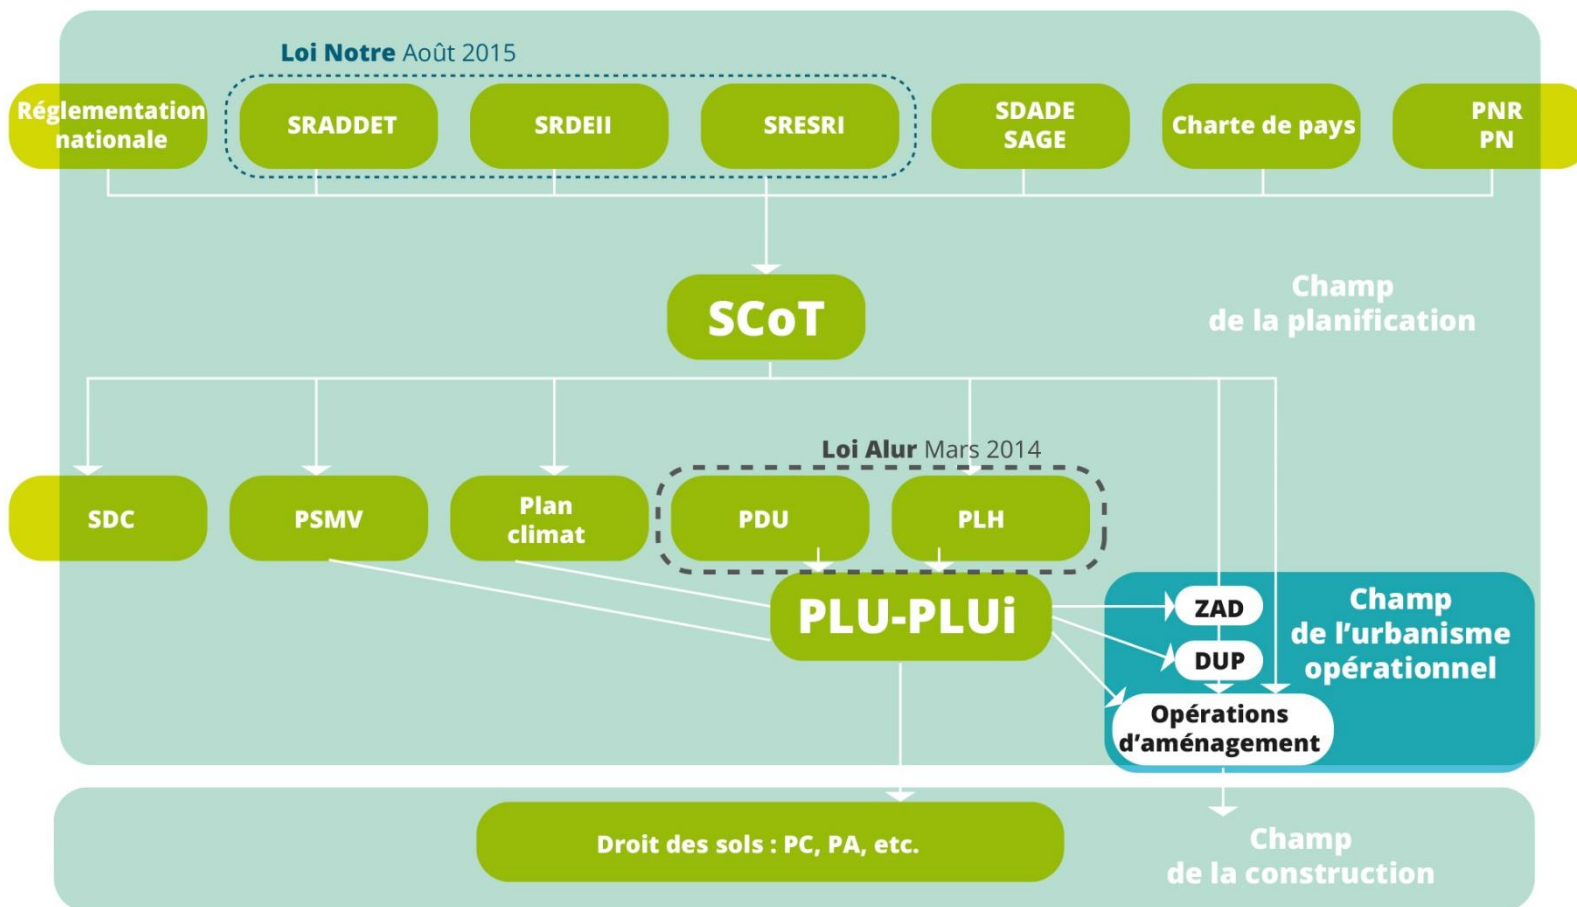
Loi Notre Août 2015

Réglementation nationale

SRADDET

SRDEII

SRESRI

SDADE SAGE

Charte de pays

PNR PN

SCoT

Champ de la planification

Loi Alur Mars 2014

SDC

PSMV

Plan climat

PDU

PLH

PLU-PLUi

ZAD

DUP

Champ de l'urbanisme opérationnel

Opérations d'aménagement

Droit des sols : PC, PA, etc.

Champ de la construction